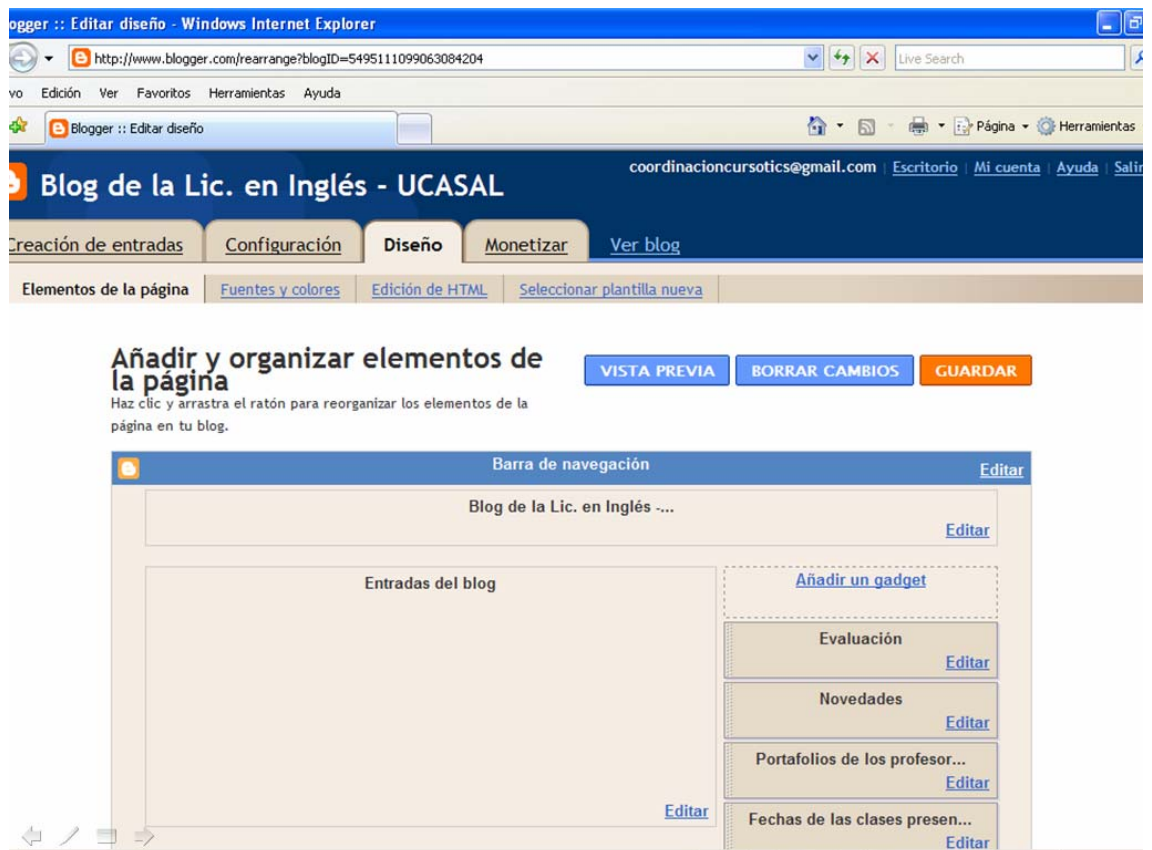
ogger :: Editar diseño - Windows Internet Explorer

http://www.blogger.com/rearrange?blogID=5495111099063084204

Live Search

vo Edición Ver Favoritos Herramientas Ayuda

Blogger :: Editar diseño

Página Herramientas

Blog de la Lic. en Inglés - UCASAL

coordinacioncursotics@gmail.com | Escritorio | Mi cuenta | Ayuda | Salir

reación de entradas Configuración Diseño Monetizar Ver blog

Elementos de la página Fuentes y colores Edición de HTML Seleccionar plantilla nueva

Añadir y organizar elementos de la página

Haz clic y arrastra el ratón para reorganizar los elementos de la página en tu blog.

VISTA PREVIA BORRAR CAMBIOS GUARDAR

Barra de navegación

Editar

Blog de la Lic. en Inglés -....

Editar

Entradas del blog

Editar

Añadir un gadget

Evaluación

Editar

Novedades

Editar

Portafolios de los profesor...

Editar

Fechas de las clases presen...

Editar